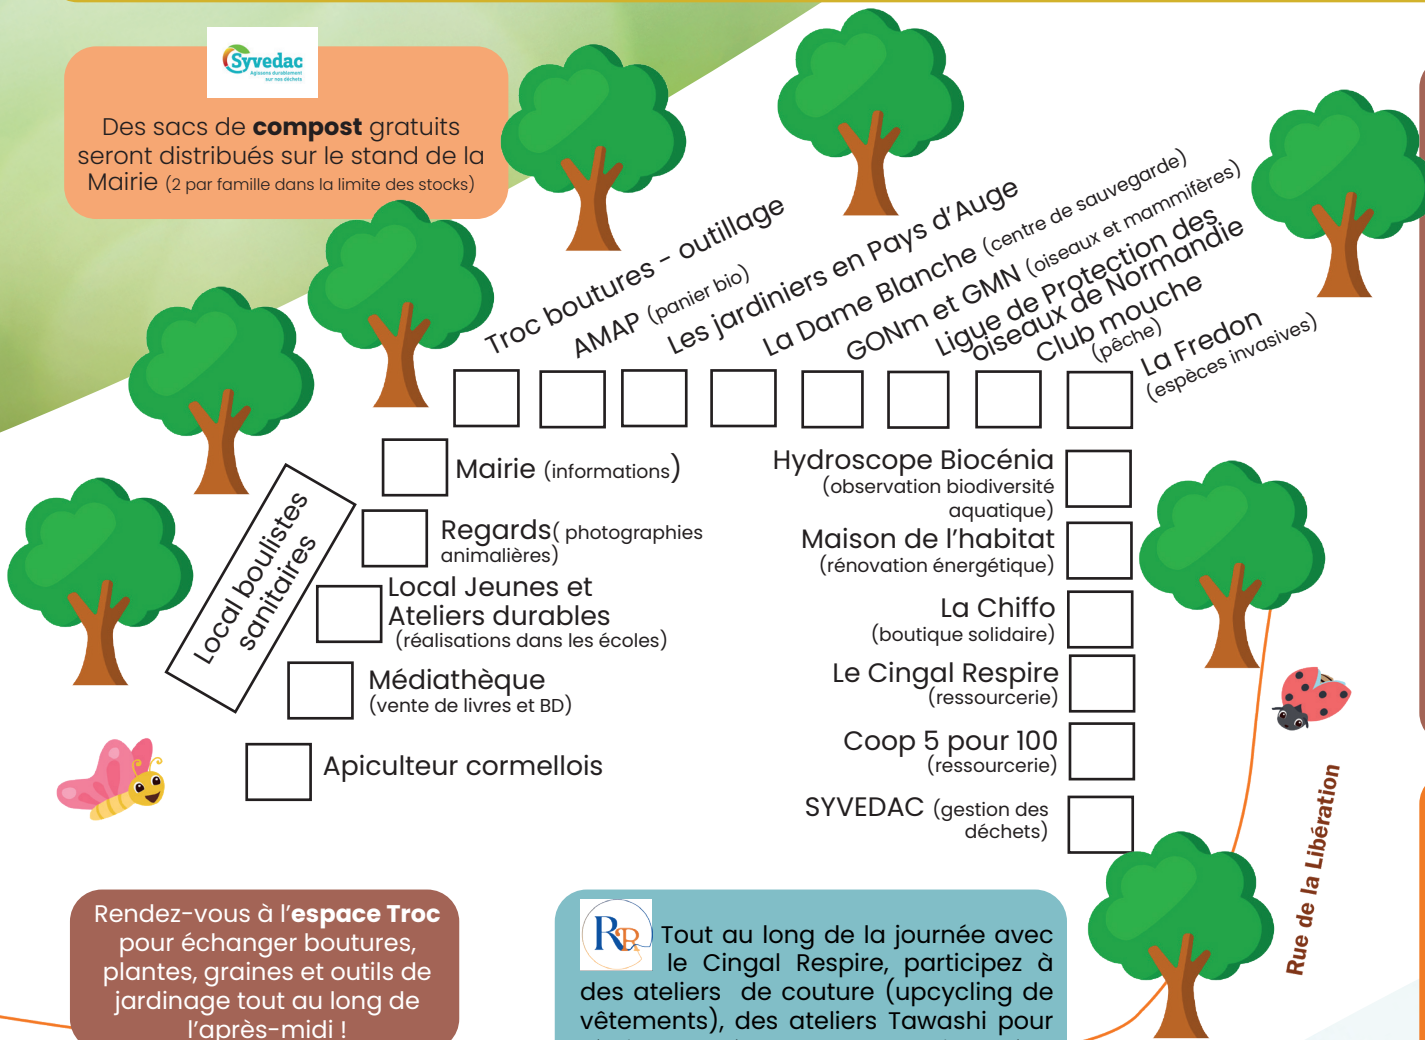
Syvedac
Agissons durablement sur nos déchets

Des sacs de **compost** gratuits seront distribués sur le stand de la Mairie (2 par famille dans la limite des stocks)

Troc boutures - outillage
AMAP (panier bio)
Les jardiniers en Pays d'Auge
La Dame Blanche (centre de sauvegarde)
GONm et GMN (oiseaux et mammifères)
Ligue de Protection des oiseaux de Normandie
Club mouche (pêche)
La Fredon (espèces invasives)

Local boulistes sanitaires

Mairie (informations)

Regards( photographies animalières)

Local Jeunes et Ateliers durables (réalisations dans les écoles)

Médiathèque (vente de livres et BD)

Apiculteur cormellois

Hydroscope Biocénia (observation biodiversité aquatique)

Maison de l'habitat (rénovation énergétique)

La Chiffo (boutique solidaire)

Le Cingal Respire (ressourcerie)

Coop 5 pour 100 (ressourcerie)

SYVEDAC (gestion des déchets)

Rue de la Libération

Rendez-vous à l'**espace Troc** pour échanger boutures, plantes, graines et outils de jardinage tout au long de l'après-midi !

RR Tout au long de la journée avec le Cingal Respire, participez à des ateliers de couture (upcycling de vêtements), des ateliers Tawashi pour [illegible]